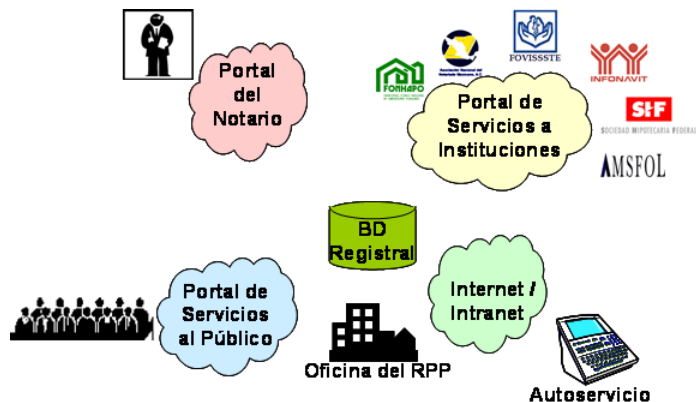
Portal del Notario

FONHAPO

FOVISSSTE

INFONAVIT

SHF
SOCIEDAD HIPOTECARIA FEDERAL

AMSFOL

Portal de Servicios a Instituciones

BD Registral

Portal de Servicios al Público

Internet / Intranet

Oficina del RPP

Autoservicio